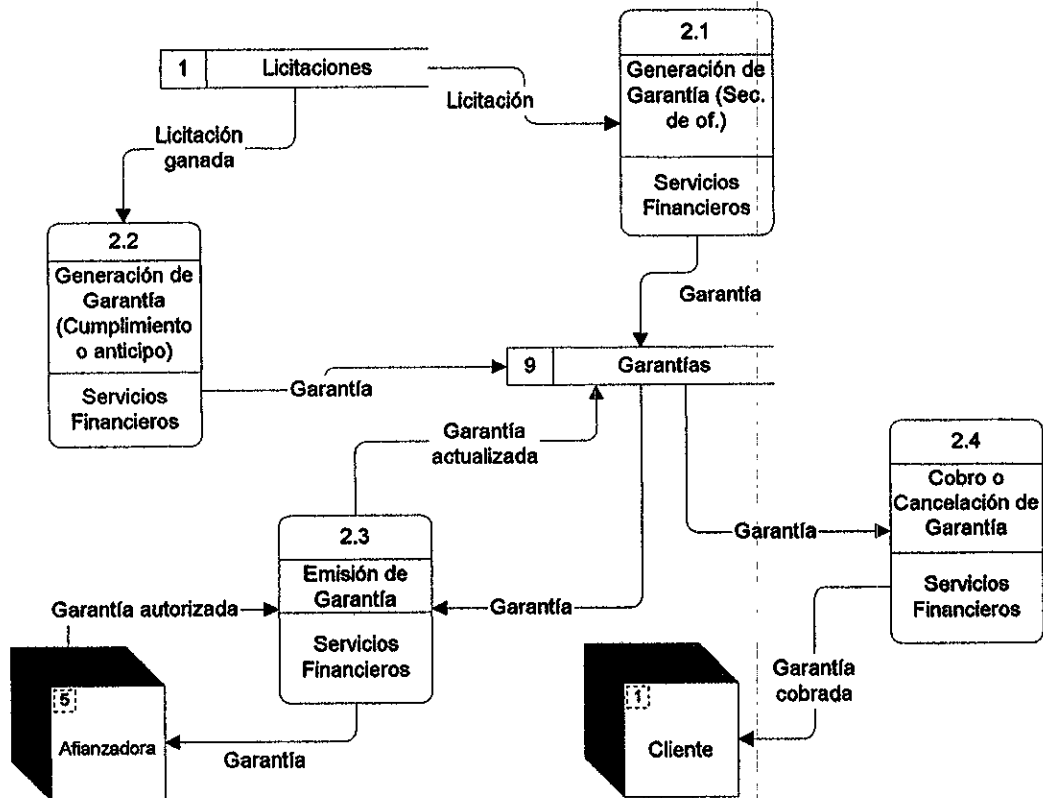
1 Licitaciones

Licitación

Licitación ganada

2.1
Generación de Garantía (Sec. de of.)
Servicios Financieros

2.2
Generación de Garantía (Cumplimiento o anticipo)
Servicios Financieros

Garantía

9 Garantías

Garantía

Garantía actualizada

2.4
Cobro o Cancelación de Garantía
Servicios Financieros

Garantía

2.3
Emisión de Garantía
Servicios Financieros

Garantía autorizada

Garantía

5
Afianzadora

Garantía

Garantía cobrada

1
Cliente